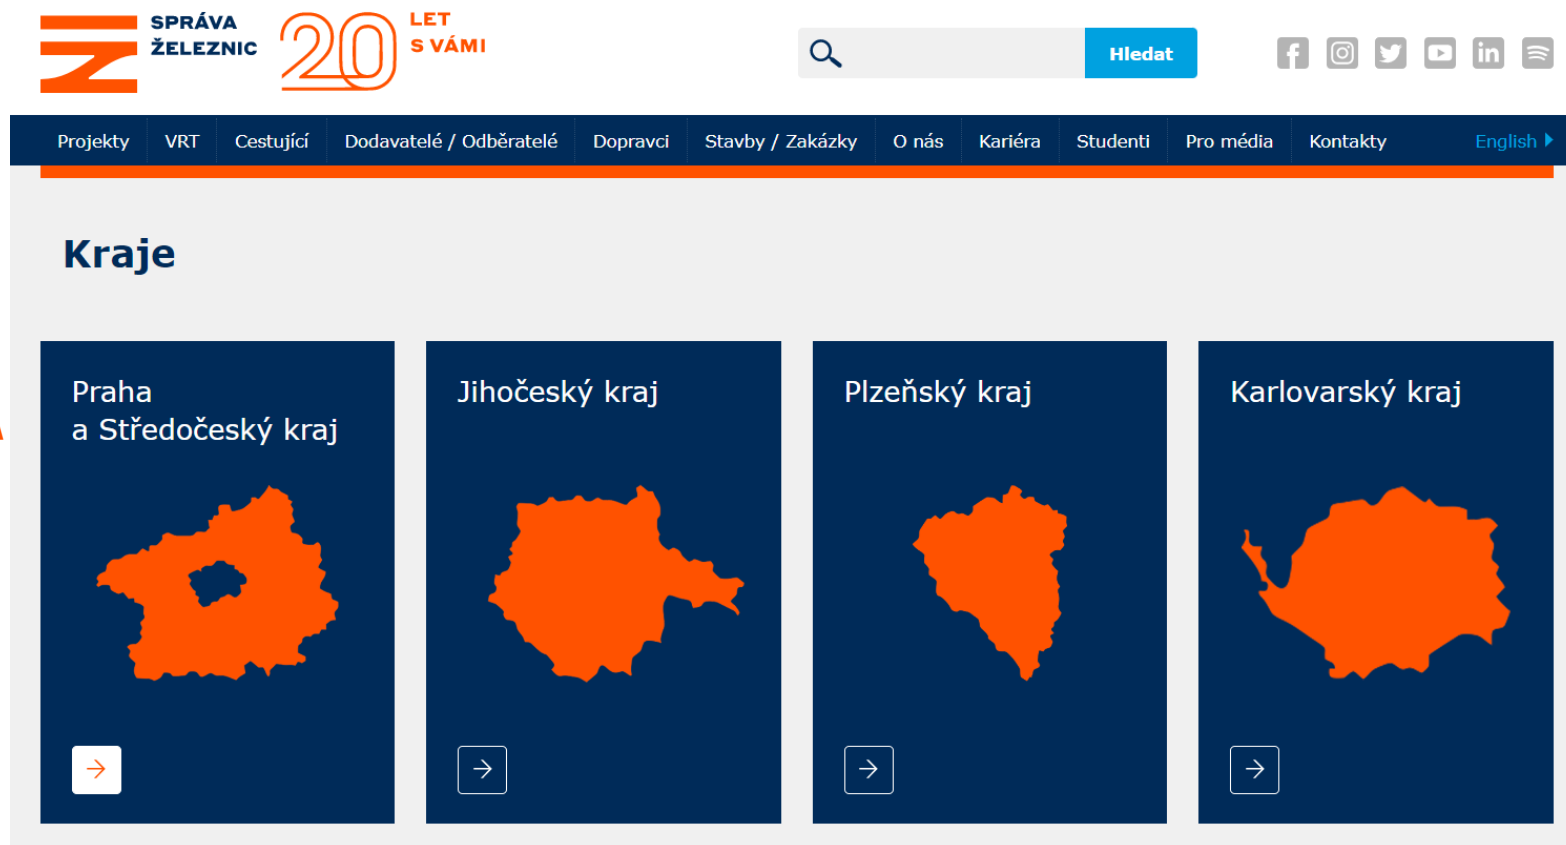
SPRÁVA ŽELEZNIC 20 LET S VÁMI

Hledat

Projekty VRT Cestující Dodavatelé / Odběratelé Dopravci Stavby / Zakázky O nás Kariéra Studenti Pro média Kontakty English

Kraje

Praha a Středočeský kraj

Jihočeský kraj

Plzeňský kraj

Karlovarský kraj